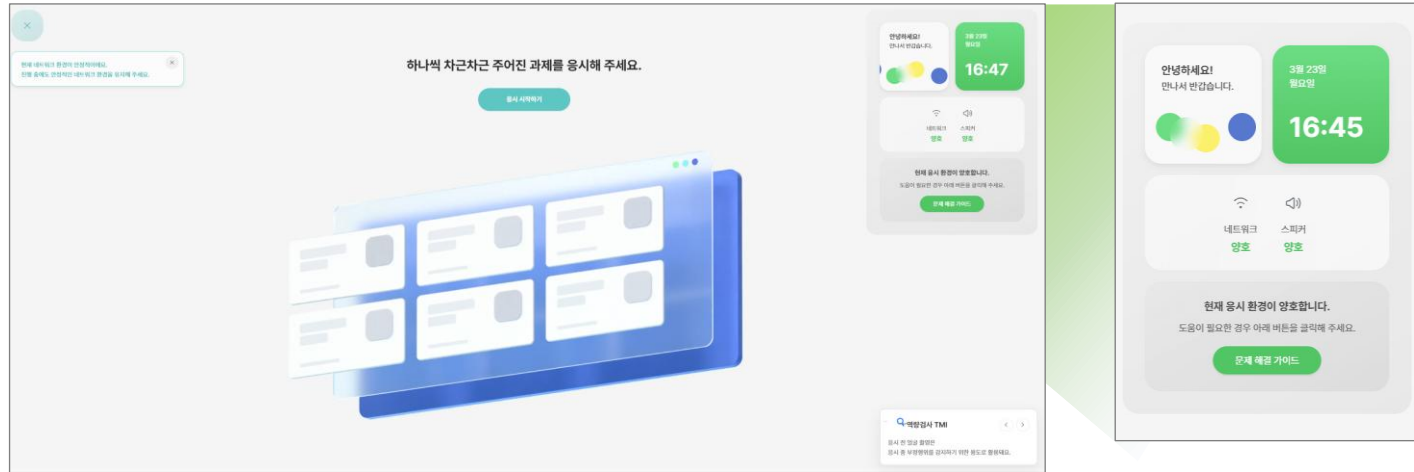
현재 네트워크 환경이 안정적이에요.
진행 중에도 안정적인 네트워크 환경을 유지해 주세요.

하나씩 차근차근 주어진 과제를 응시해 주세요.

응시 시작하기

안녕하세요!
만나서 반갑습니다.

3월 23일
월요일
16:47

네트워크
양호
스피커
양호

현재 응시 환경이 양호합니다.
도움이 필요한 경우 아래 버튼을 클릭해 주세요.
문제 해결 가이드

역량검사 TMI
응시 전 영상 촬영은
응시 중 부정행위를 감지하기 위한 용도로 활용돼요.

안녕하세요!
만나서 반갑습니다.

3월 23일
월요일
16:45

네트워크
양호
스피커
양호

현재 응시 환경이 양호합니다.
도움이 필요한 경우 아래 버튼을 클릭해 주세요.
문제 해결 가이드